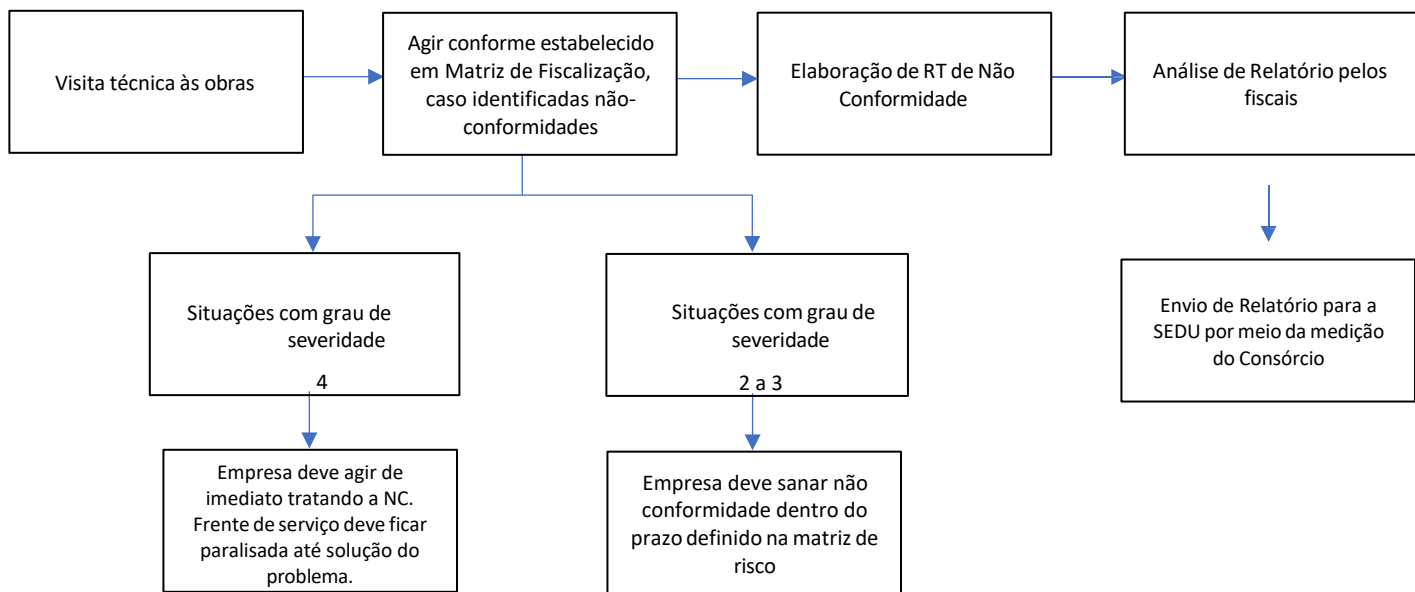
Visita técnica às obras

Agir conforme estabelecido em Matriz de Fiscalização, caso identificadas não-conformidades

Elaboração de RT de Não Conformidade

Análise de Relatório pelos fiscais

Situações com grau de severidade
4

Situações com grau de severidade
2 a 3

Envio de Relatório para a SEDU por meio da medição do Consórcio

Empresa deve agir de imediato tratando a NC. Frente de serviço deve ficar paralisada até solução do problema.

Empresa deve sanar não conformidade dentro do prazo definido na matriz de risco